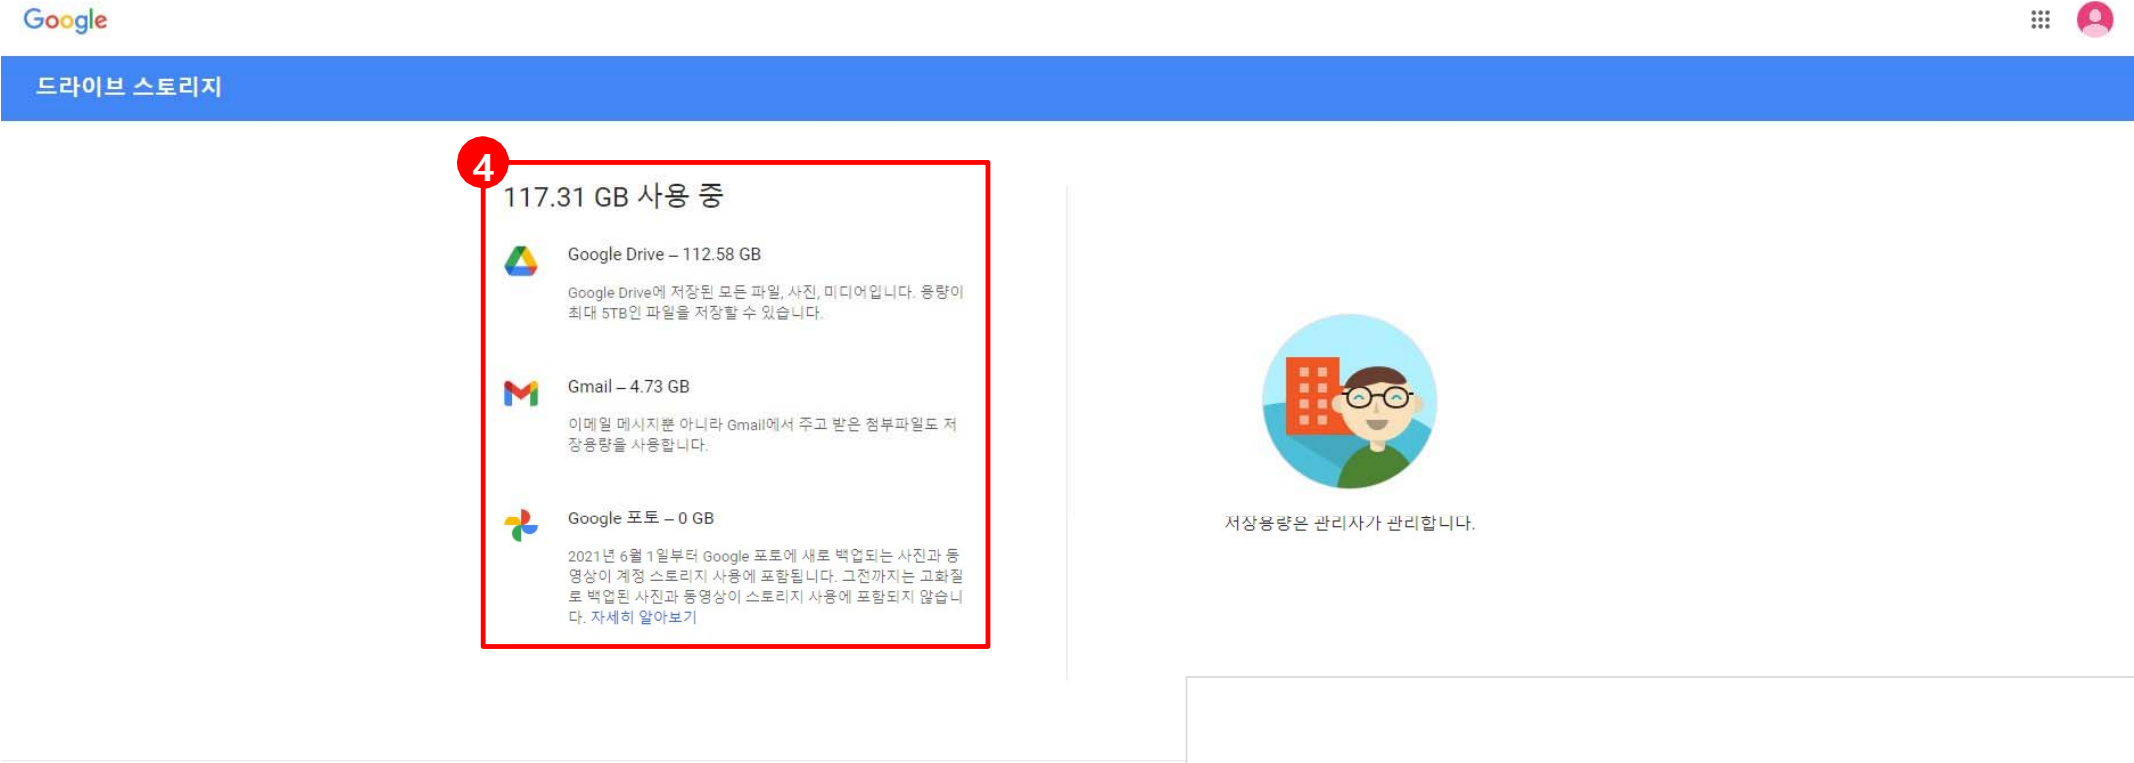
Google

드라이브 스토리지

4

117.31 GB 사용 중

Google Drive – 112.58 GB

Google Drive에 저장된 모든 파일, 사진, 미디어입니다. 용량이 최대 5TB인 파일을 저장할 수 있습니다.

Gmail – 4.73 GB

이메일 메시지뿐 아니라 Gmail에서 주고 받은 첨부파일도 저장용량을 사용합니다.

Google 포토 – 0 GB

2021년 6월 1일부터 Google 포토에 새로 백업되는 사진과 동영상이 계정 스토리지 사용에 포함됩니다. 그전까지는 고화질로 백업된 사진과 동영상이 스토리지 사용에 포함되지 않습니다. 자세히 알아보기

저장용량은 관리자가 관리합니다.